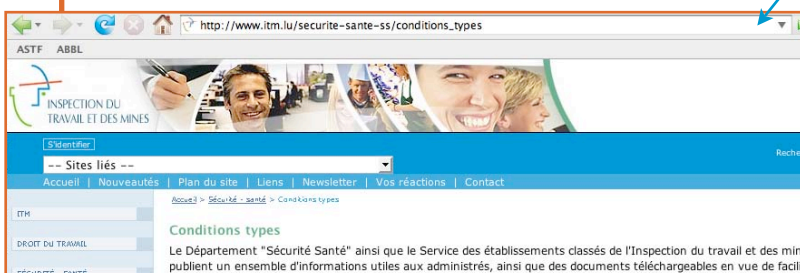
http://www.itm.lu/securite-sante-ss/conditions_types

ASTF ABBL

INSPECTION DU TRAVAIL ET DES MINES

S'identifier

-- Sites liés --

Reche

Accueil | Nouveautés | Plan du site | Liens | Newsletter | Vos réactions | Contact

ITM

DROIT DU TRAVAIL

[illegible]

Accueil > Sécurité - santé > Conditions types

Conditions types

Le Département "Sécurité Santé" ainsi que le Service des établissements classés de l'Inspection du travail et des min publient un ensemble d'informations utiles aux administrés, ainsi que des documents téléchargeables en vue de facil